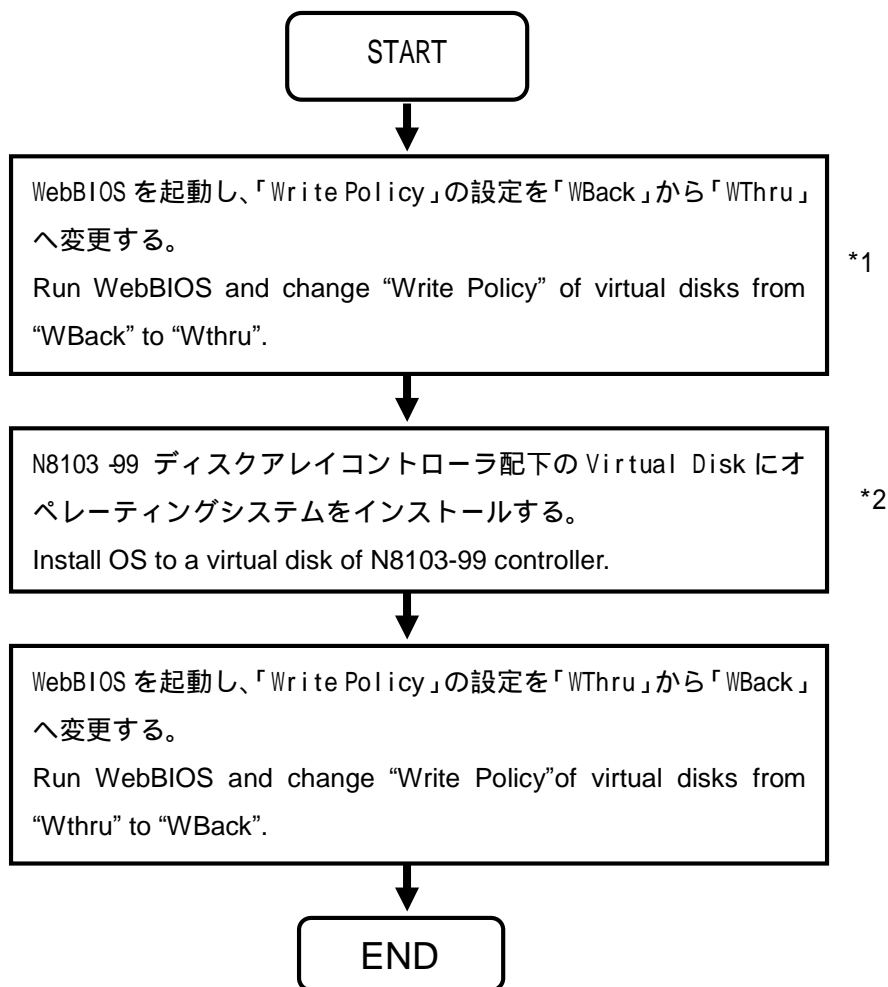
START

WebBIOS を起動し、「Write Policy」の設定を「WBack」から「WThru」へ変更する。
Run WebBIOS and change “Write Policy” of virtual disks from “WBack” to “Wthru”.

*1

N8103-99 ディスクアレイコントローラ配下の Virtual Disk にオペレーティングシステムをインストールする。
Install OS to a virtual disk of N8103-99 controller.

*2

WebBIOS を起動し、「Write Policy」の設定を「WThru」から「WBack」へ変更する。
Run WebBIOS and change “Write Policy”of virtual disks from “Wthru” to “WBack”.

END